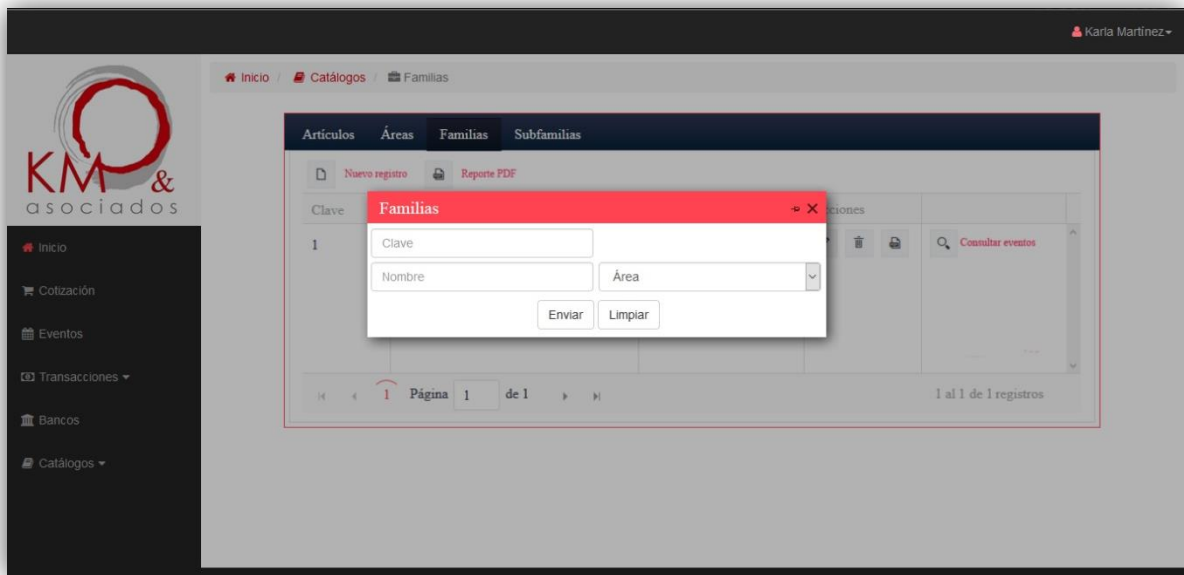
Karla Martínez

KM & asociados

Inicio
Cotización
Eventos
Transacciones
Bancos
Catálogos

Inicio / Catálogos / Familias

Artículos Áreas Familias Subfamilias

Nuevo registro Reporte PDF

Clave
1

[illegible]ciones

Consultar eventos

Familias

Clave
Nombre
Área
Enviar Limpiar

1 Página 1 de 1

1 al 1 de 1 registros